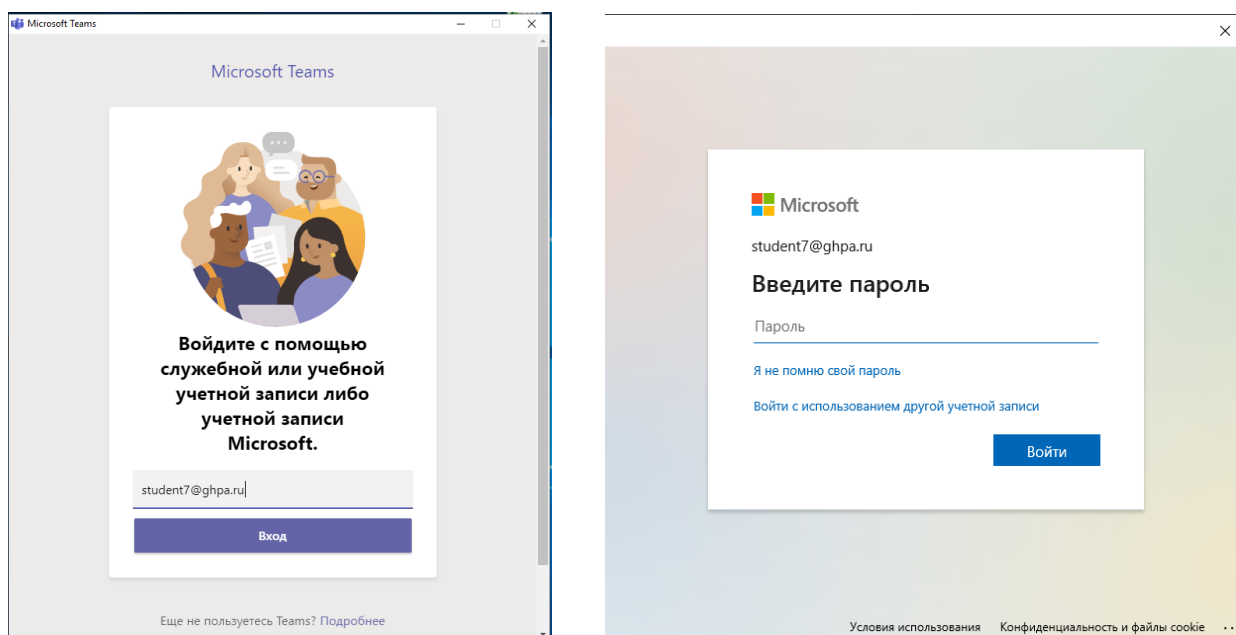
Microsoft Teams

Microsoft Teams

Войдите с помощью служебной или учебной учетной записи либо учетной записи Microsoft.

student7@ghpa.ru

Вход

Еще не пользуетесь Teams? Подробнее

Microsoft

student7@ghpa.ru

Введите пароль

Пароль

Я не помню свой пароль

Войти с использованием другой учетной записи

Войти

Условия использования Конфиденциальность и файлы cookie ...